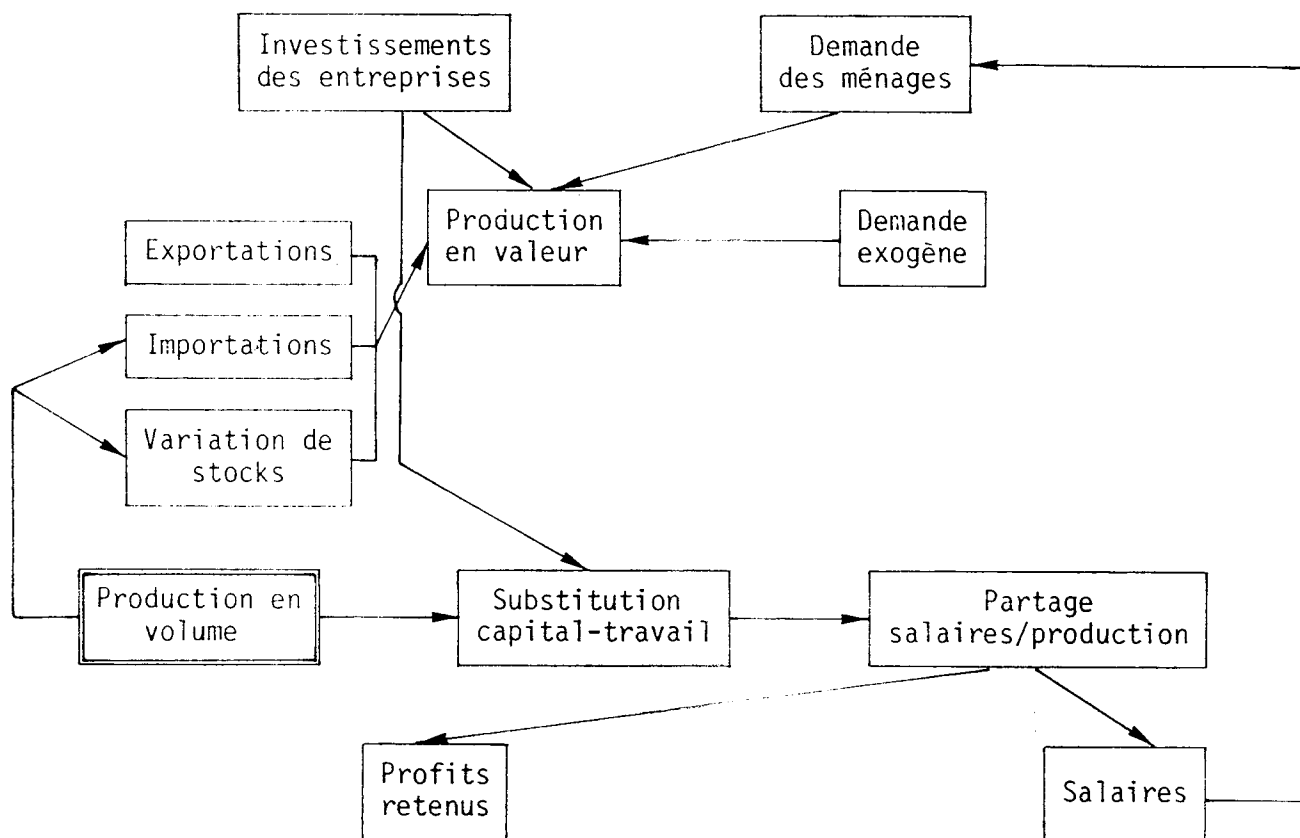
Investissements des entreprises

Demande des ménages

Exportations

Production en valeur

Demande exogène

Importations

Variation de stocks

Production en volume

Substitution capital-travail

Partage salaires/production

Profits retenus

Salaires